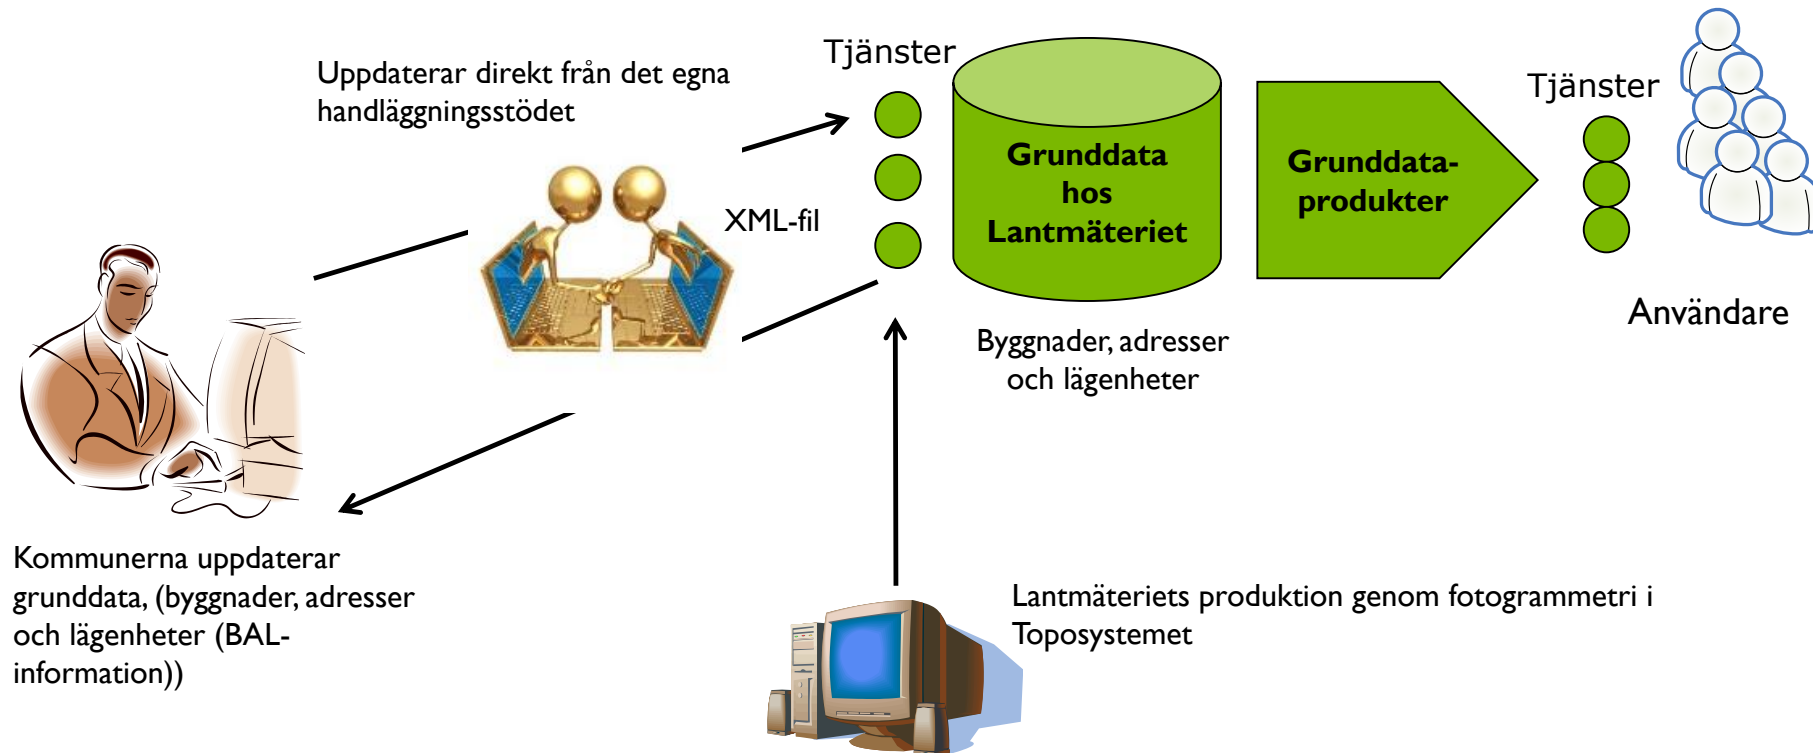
Uppdaterar direkt från det egna handläggningsstödet

Tjänster

XML-fil

Grunddata hos Lantmäteriet

Grunddata-produkter

Tjänster

Användare

Byggnader, adresser och lägenheter

Kommunerna uppdaterar grunddata, (byggnader, adresser och lägenheter (BAL-information))

Lantmäteriets produktion genom fotogrammetri i Toposystemet